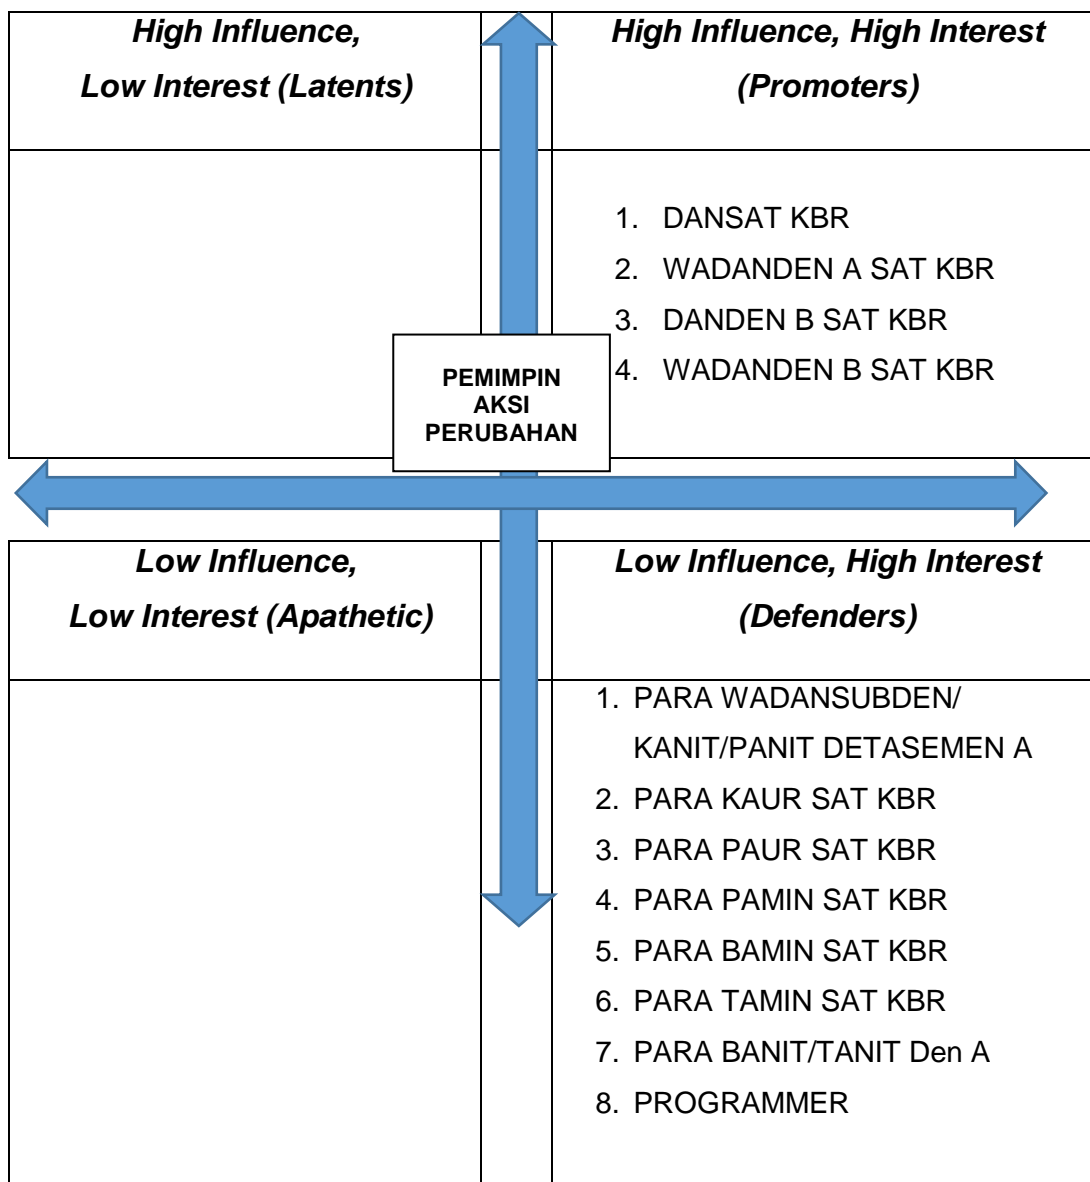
High Influence, Low Interest (Latents)

High Influence, High Interest (Promoters)

1. DANSAT KBR
2. WADANDEN A SAT KBR
3. DANDEN B SAT KBR
4. WADANDEN B SAT KBR

PEMIMPIN AKSI PERUBAHAN

Low Influence, Low Interest (Apathetic)

Low Influence, High Interest (Defenders)

1. PARA WADANSUBDEN/ KANIT/PANIT DETASEMEN A
2. PARA KAUR SAT KBR
3. PARA PAUR SAT KBR
4. PARA PAMIN SAT KBR
5. PARA BAMIN SAT KBR
6. PARA TAMIN SAT KBR
7. PARA BANIT/TANIT Den A
8. PROGRAMMER